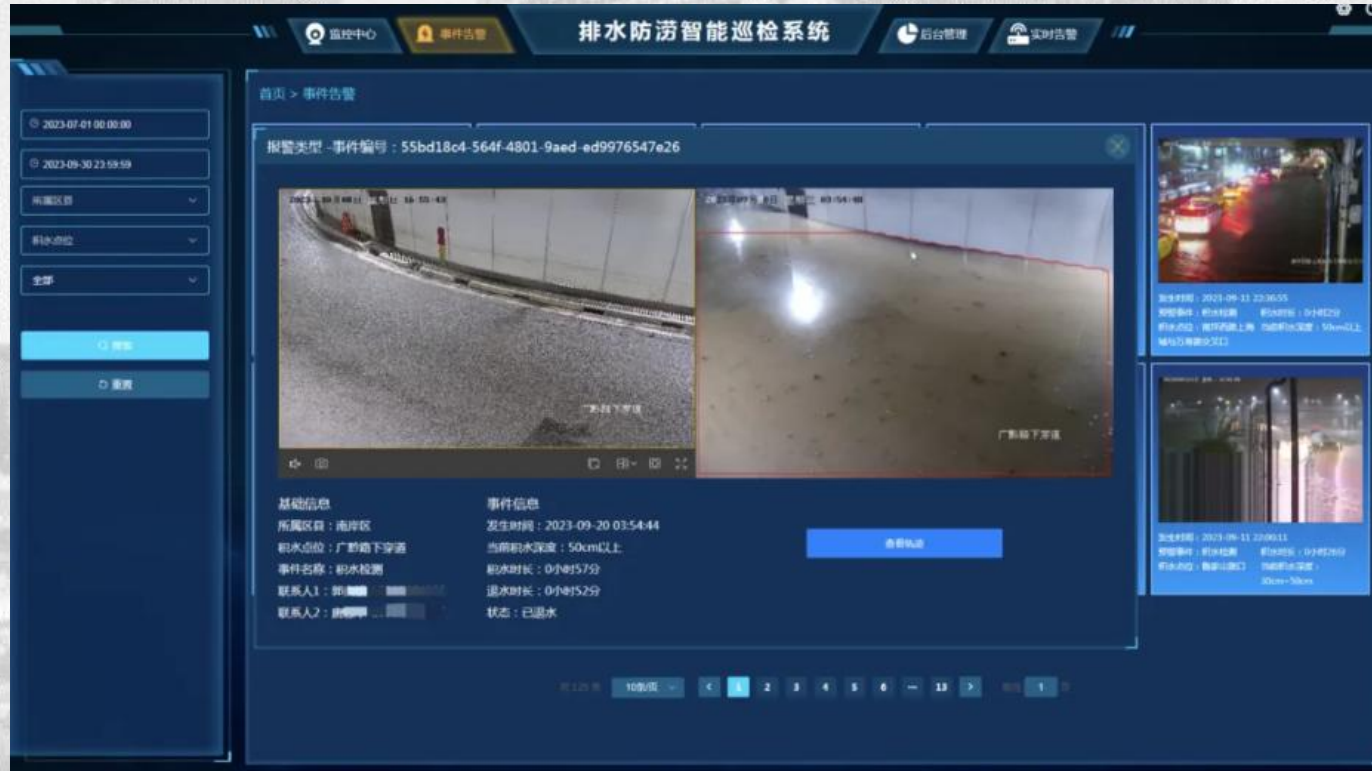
监控中心 事件告警 排水防涝智能巡检系统 后台管理 实时告警

首页 > 事件告警

2023-07-01 00:00:00
2023-09-30 23:59:59
所属区县
积水点位
全部
搜索
重置

报警类型 -事件编号：55bd18c4-564f-4801-9aed-ed9976547e26

广黔路下穿道

广黔路下穿道

基础信息
所属区县：南岸区
积水点位：广黔路下穿道
事件名称：积水检测
联系人1：郭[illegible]
联系人2：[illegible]

事件信息
发生时间：2023-09-20 03:54:44
当前积水深度：50cm以上
积水时长：0小时57分
退水时长：0小时52分
状态：已退水

查看轨迹

发生时间：2023-09-11 22:36:55
预警事件：积水检测 积水时长：0小时2分
积水点位：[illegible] 当前积水深度：50cm以上
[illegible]

发生时间：2023-09-11 22:00:11
预警事件：积水检测 积水时长：0小时26分
积水点位：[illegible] 当前积水深度：30cm~50cm

共125条 10条/页 < 1 2 3 4 5 6 … 13 > 前往 1 页